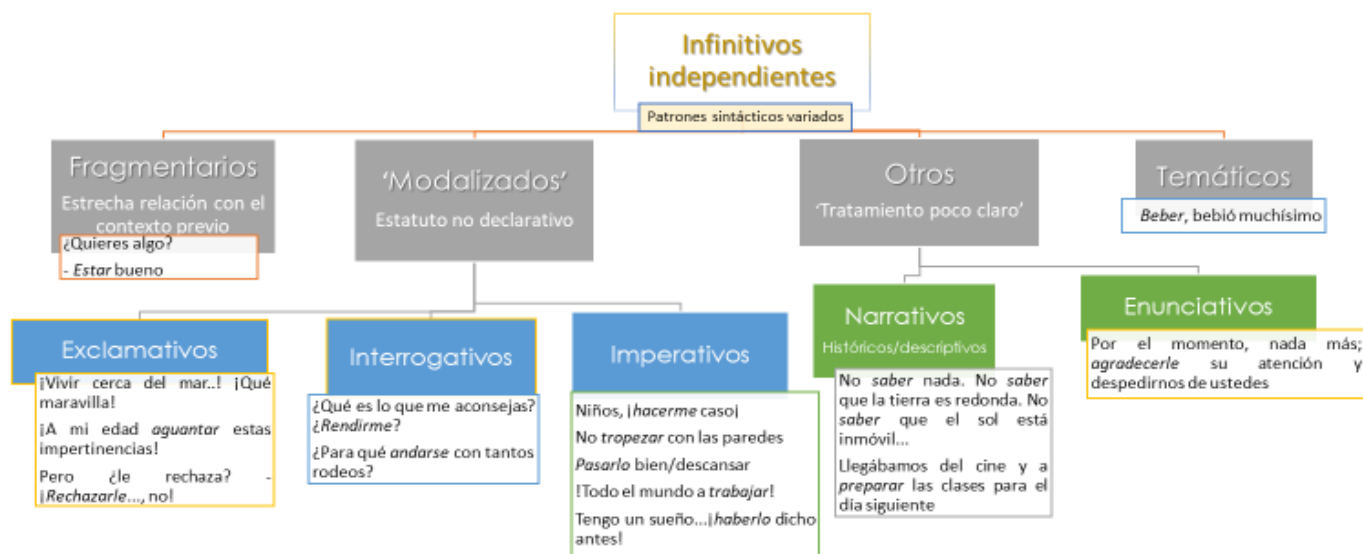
Infinitivos independientes

Patrones sintácticos variados

Fragmentarios
Estrecha relación con el contexto previo

¿Quieres algo?
- Estar bueno

'Modalizados'
Estatuto no declarativo

Otros
'Tratamiento poco claro'

Temáticos

Beber, bebió muchísimo

Exclamativos

¡Vivir cerca del mar..! ¡Qué maravilla!

¡A mi edad aguantar estas impertinencias!

Pero ¿le rechaza? - ¡Rechazarle..., no!

Interrogativos

¿Qué es lo que me aconsejas? ¿Rendirme?

¿Para qué andarse con tantos rodeos?

Imperativos

Niños, ¡hacerme caso¡

No tropezar con las paredes

Pasarlo bien/descansar

!Todo el mundo a trabajar!

Tengo un sueño...¡haberlo dicho antes!

Narrativos
Históricos/descriptivos

No saber nada. No saber que la tierra es redonda. No saber que el sol está inmóvil...

Llegábamos del cine y a preparar las clases para el día siguiente

Enunciativos

Por el momento, nada más; agradecerle su atención y despedirnos de ustedes